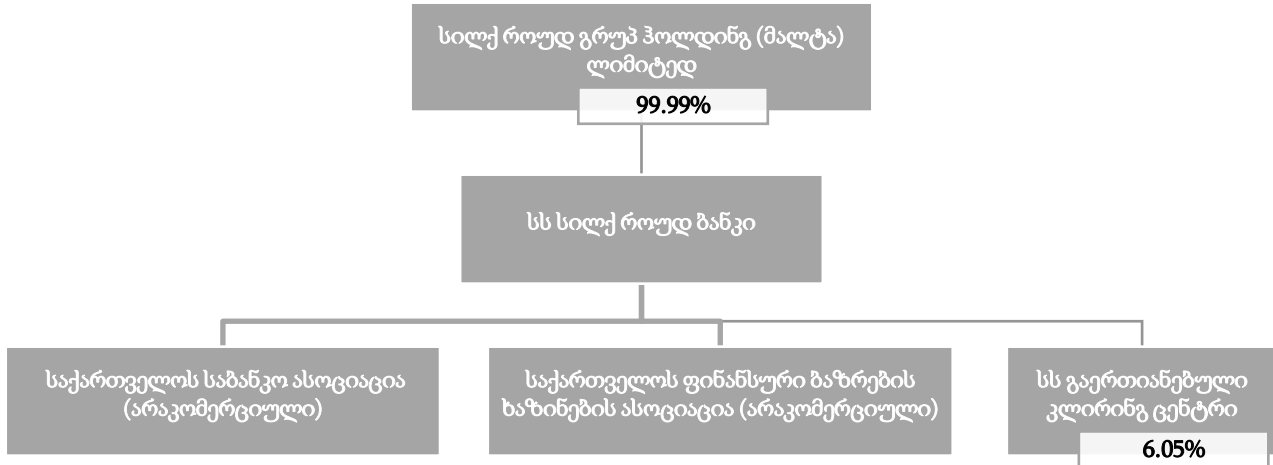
სილქ როუდ გრუპ ჰოლდინგ (მალტა) ლიმიტედ

99.99%

სს სილქ როუდ ბანკი

საქართველოს საბანკო ასოციაცია (არაკომერციული)

საქართველოს ფინანსური ბაზრების ხაზინების ასოციაცია (არაკომერციული)

სს გაერთიანებული კლირინგ ცენტრი

6.05%